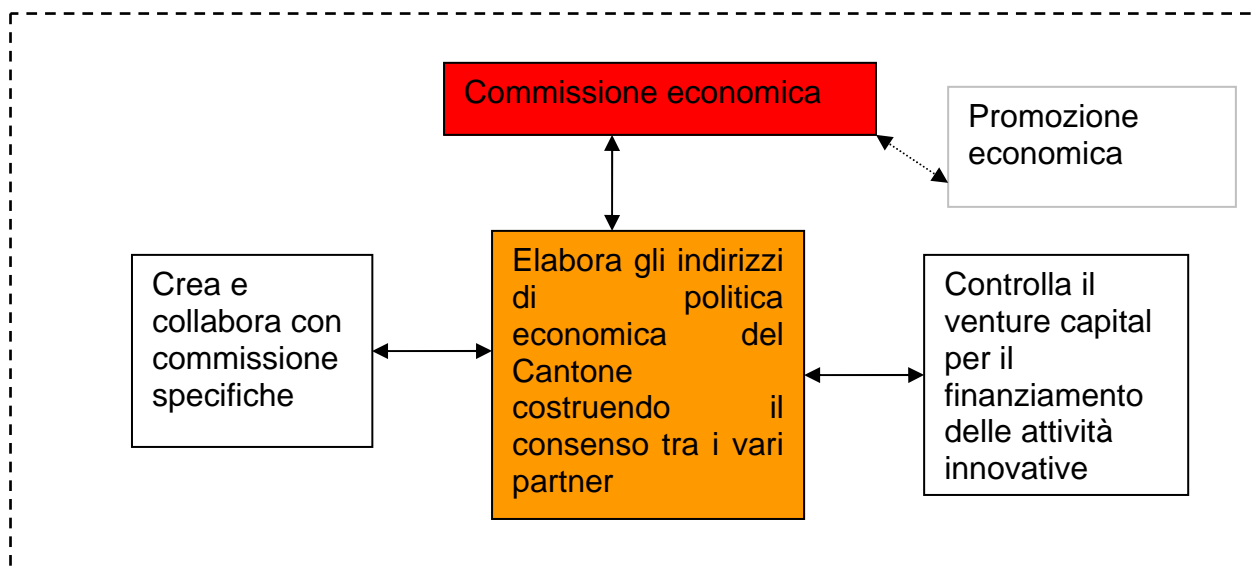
Commissione economica

Promozione economica

Crea e collabora con commissione specifiche

Elabora gli indirizzi di politica economica del Cantone costruendo il consenso tra i vari partner

Controlla il venture capital per il finanziamento delle attività innovative